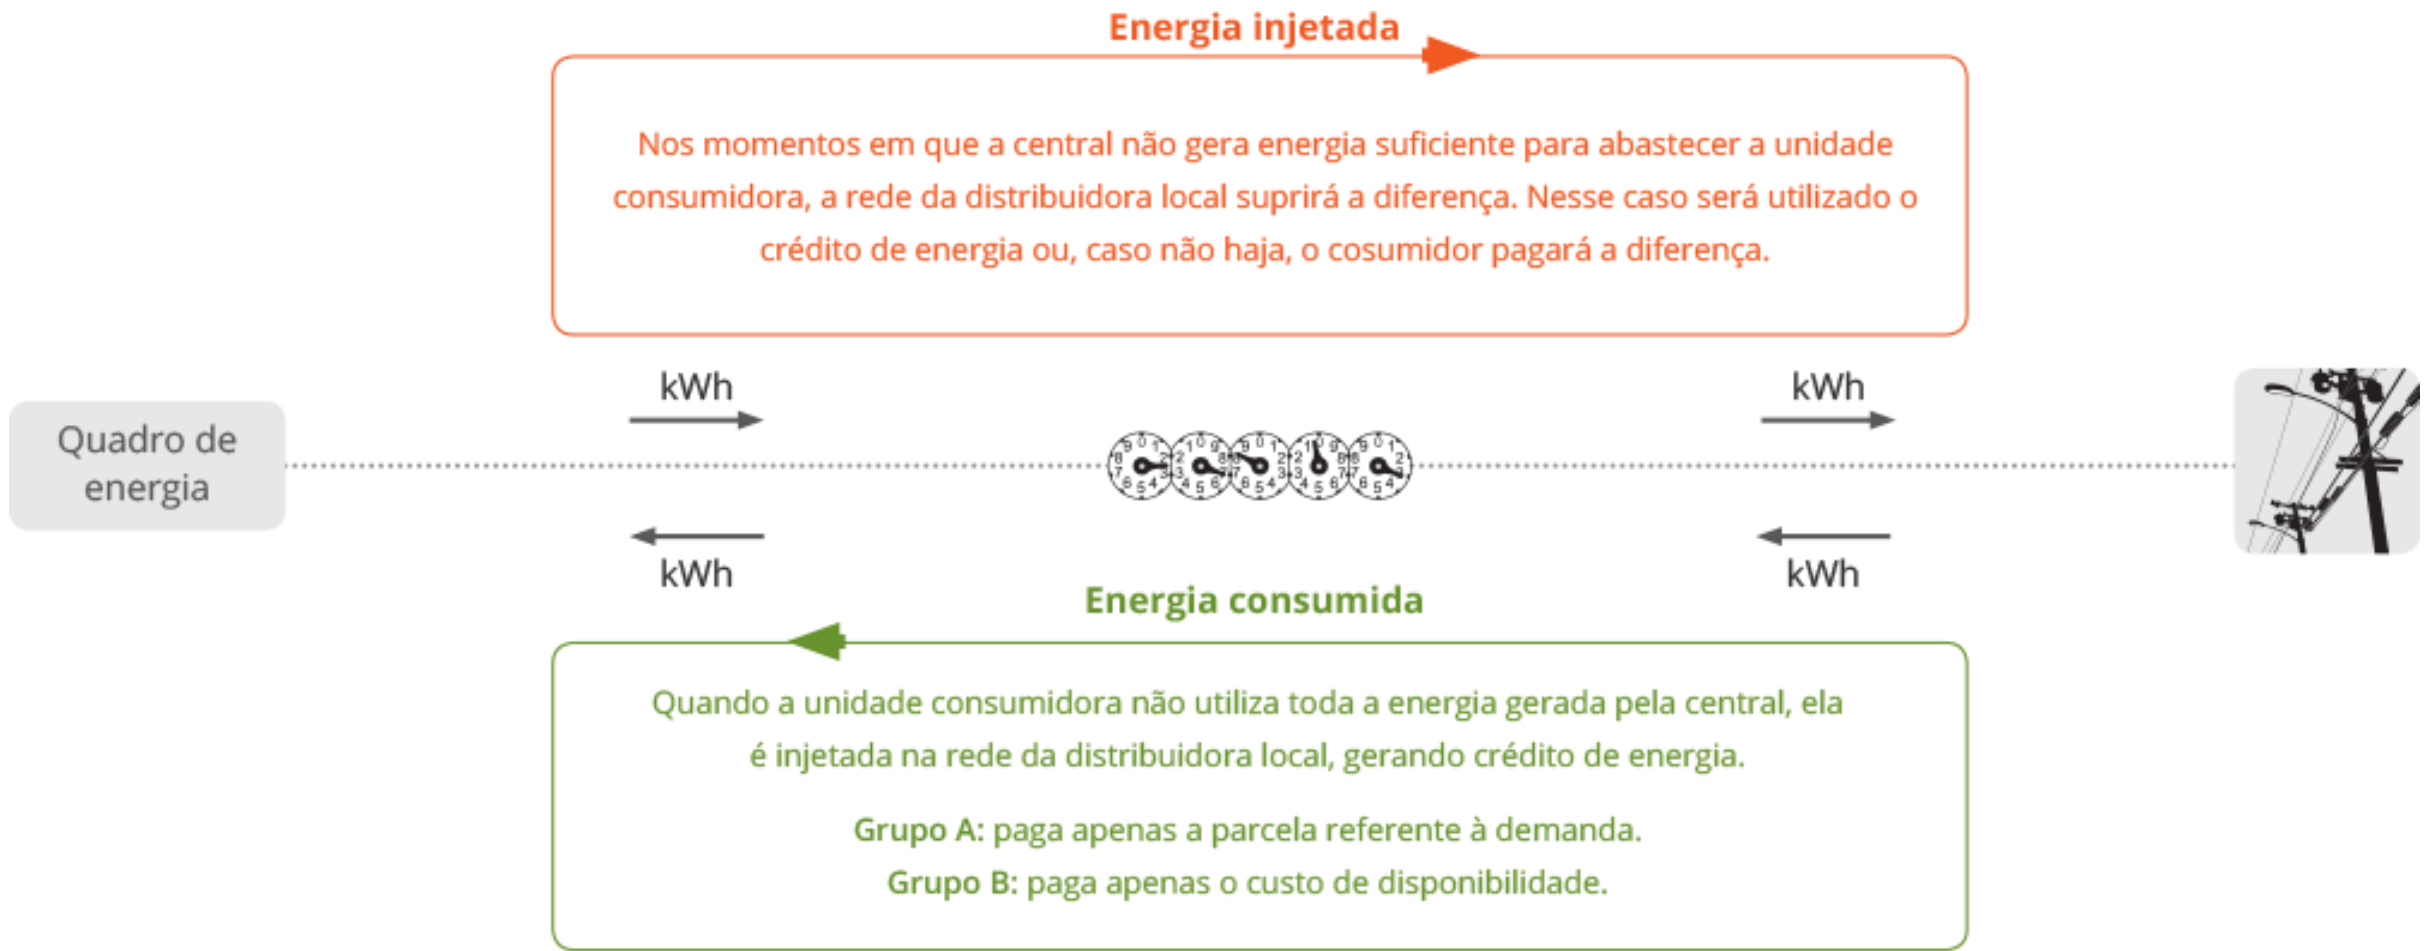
Energia injetada

Nos momentos em que a central não gera energia suficiente para abastecer a unidade consumidora, a rede da distribuidora local suprirá a diferença. Nesse caso será utilizado o crédito de energia ou, caso não haja, o cosumidor pagará a diferença.

kWh

kWh

Quadro de energia

kWh

kWh

Energia consumida

Quando a unidade consumidora não utiliza toda a energia gerada pela central, ela é injetada na rede da distribuidora local, gerando crédito de energia.

Grupo A: paga apenas a parcela referente à demanda.
Grupo B: paga apenas o custo de disponibilidade.